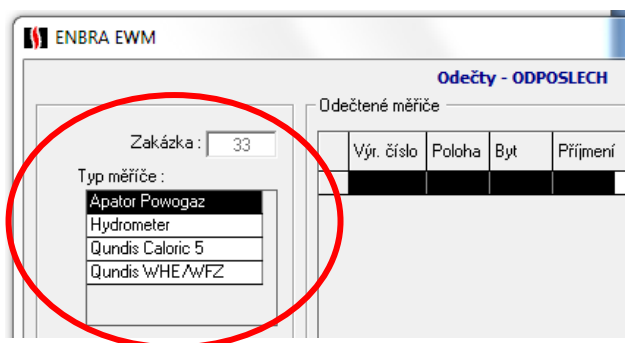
ENBRA EWM

Odečty - ODPOSLECH

Zakázka : 33

Typ měřiče :

Apator Powogaz
Hydrometer
Qundis Caloric 5
Qundis WHE/WFZ

Odečtené měřiče

| | Výr. číslo | Poloha | Byt | Příjmení |
|---|---|---|---|---|
| | | | | |